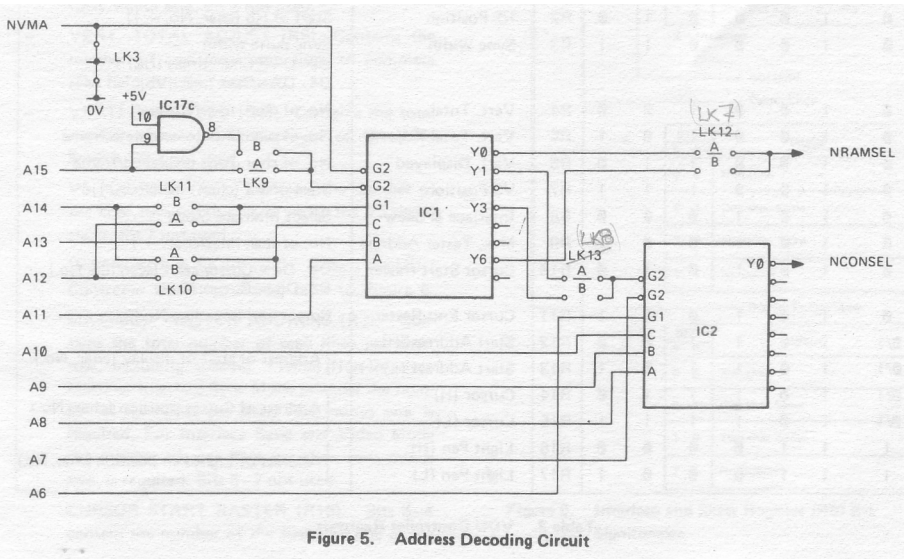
NVMA
LK3
0V
+5V
IC17c
10
9
8
B
A
LK9
A15
A14
A13
A12
A11
A10
A9
A8
A7
A6
LK11
B
A
A
B
LK10
G2
G2
G1
C
B
A
IC1
Y0
Y1
Y3
Y6
(LK7)
LK12
A
B
NRAMSEL
(LK8)
LK13
A
B
G2
G2
G1
C
B
A
IC2
Y0
NCONSEL

Figure 5. Address Decoding Circuit